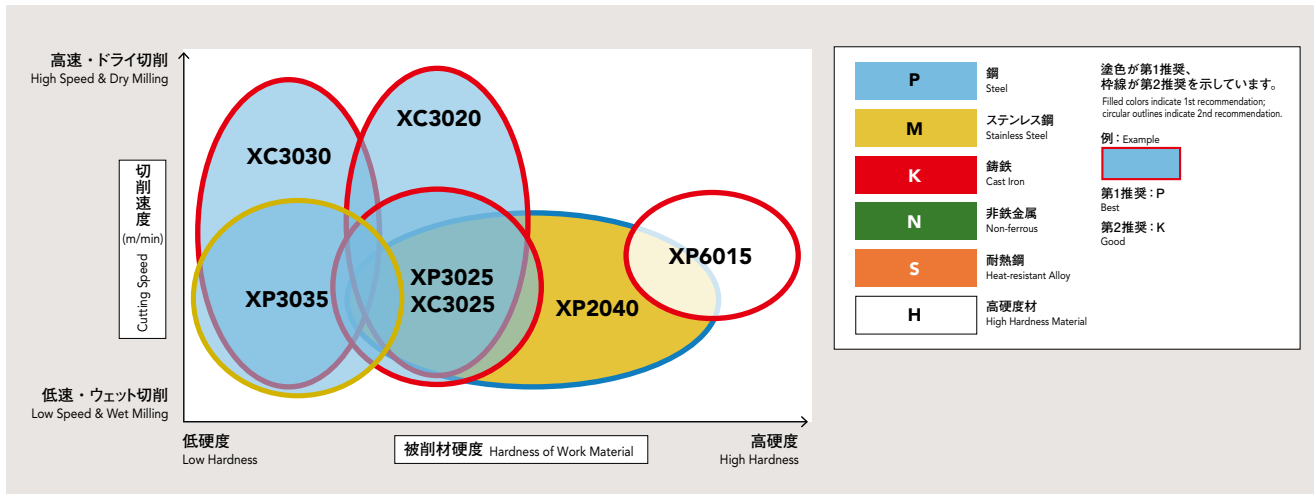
高速・ドライ切削
High Speed & Dry Milling

切削速度
(m/min)
Cutting Speed

低速・ウェット切削
Low Speed & Wet Milling

XC3030
XC3020
XP3035
XP3025
XC3025
XP2040
XP6015

低硬度
Low Hardness

被削材硬度 Hardness of Work Material

高硬度
High Hardness

P 鋼 Steel
M ステンレス鋼 Stainless Steel
K 鋳鉄 Cast Iron
N 非鉄金属 Non-ferrous
S 耐熱鋼 Heat-resistant Alloy
H 高硬度材 High Hardness Material

塗色が第1推奨、
枠線が第2推奨を示しています。
Filled colors indicate 1st recommendation;
circular outlines indicate 2nd recommendation.

例：Example

第1推奨：P
Best

第2推奨：K
Good